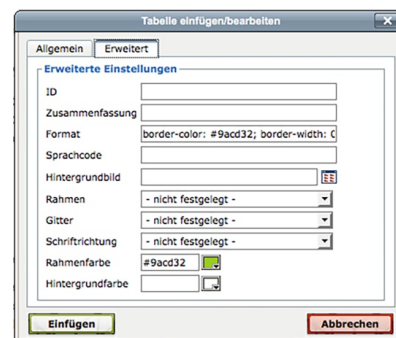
Tabelle einfügen/bearbeiten

Allgemein Erweitert

Erweiterte Einstellungen

ID

Zusammenfassung

Format border-color: #9acd32; border-width: 0

Sprachcode

Hintergrundbild

Rahmen - nicht festgelegt -

Gitter - nicht festgelegt -

Schriftrichtung - nicht festgelegt -

Rahmenfarbe #9acd32

Hintergrundfarbe

Einfügen

Abbrechen